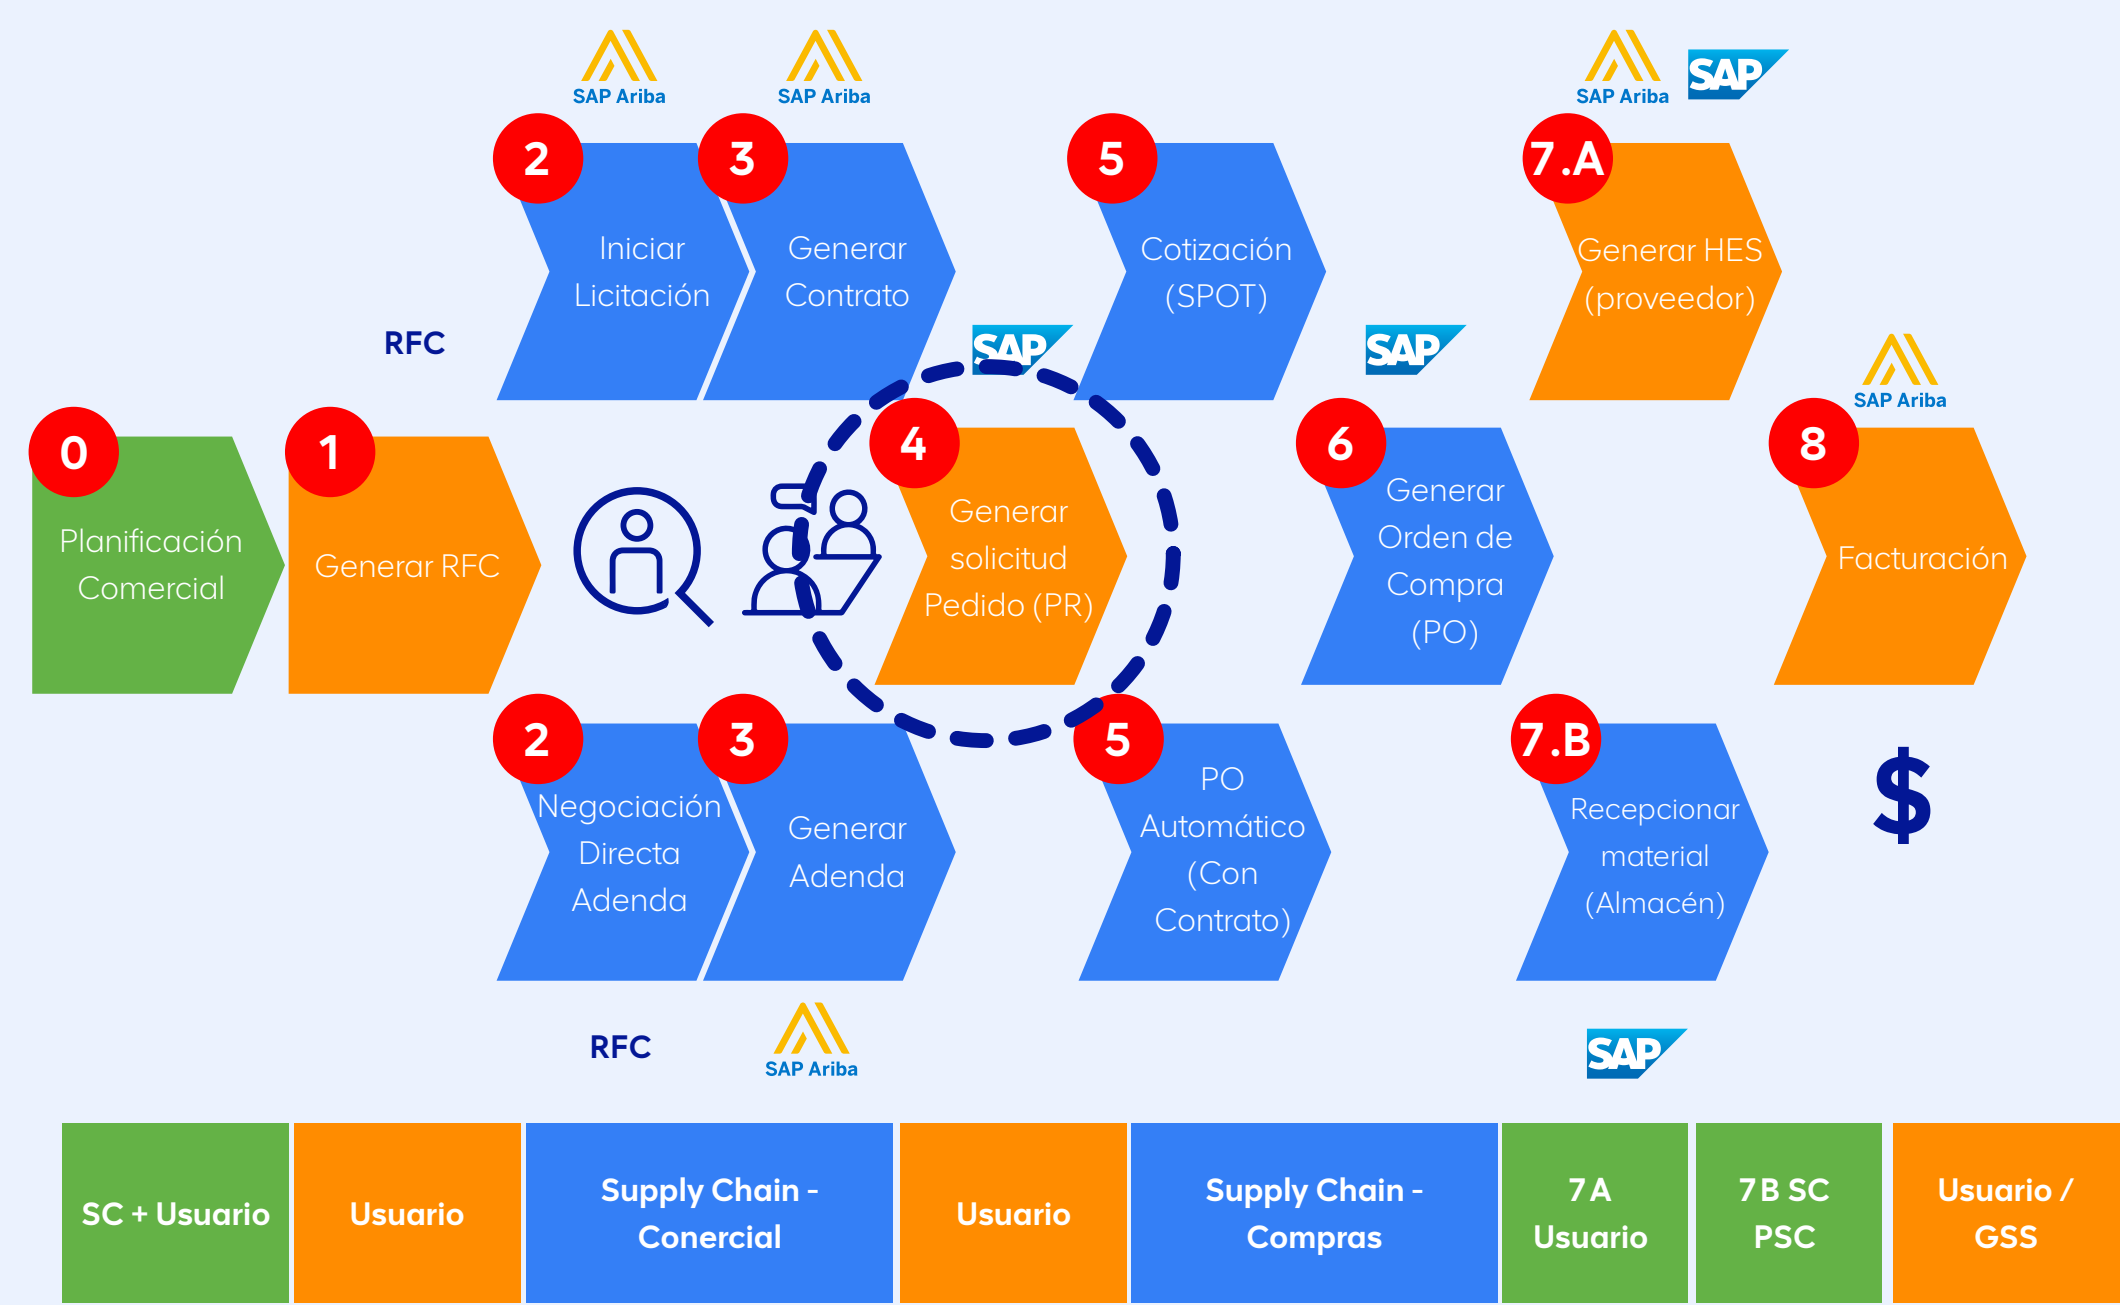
SAP Ariba
SAP Ariba
SAP Ariba
SAP

2
Iniciar Licitación

3
Generar Contrato

5
Cotización (SPOT)

7.A
Generar HES (proveedor)

RFC

SAP
SAP
SAP Ariba

0
Planificación Comercial

1
Generar RFC

4
Generar solicitud Pedido (PR)

6
Generar Orden de Compra (PO)

8
Facturación

2
Negociación Directa Adenda

3
Generar Adenda

5
PO Automático (Con Contrato)

7.B
Recepcionar material (Almacén)

$

RFC
SAP Ariba
SAP

| SC + Usuario | Usuario | Supply Chain - Conercial | Usuario | Supply Chain - Compras | 7A Usuario | 7B SC PSC | Usuario / GSS |
|---|---|---|---|---|---|---|---|